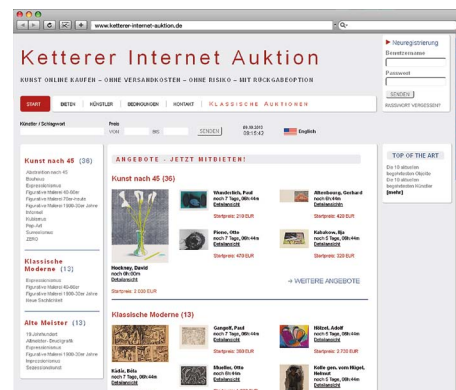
www.ketterer-internet-auktion.de

Ketterer Internet Auktion

KUNST ONLINE KAUFEN – OHNE VERSANDKOSTEN – OHNE RISIKO – MIT RÜCKGABEOPTION

► Neuregistrierung
Benutzername
Passwort
SENDEN
PASSWORT VERGESSEN?

START | BIETEN | KÜNSTLER | BEDINGUNGEN | KONTAKT | KLASSISCHE AUKTIONEN

Künstler / Schlagwort
Preis
VON
BIS
SENDEN
09.09.2013 08:15:42
English

Kunst nach 45 (36)
Abstraktion nach 45
Bauhaus
Expressionismus
Figurative Malerei 40-60er
Figurative Malerei 70er-heute
Figurative Malerei 1900-30er Jahre
Informel
Kubismus
Pop-Art
Surrealismus
ZERO

Klassische Moderne (13)
Expressionismus
Figurative Malerei 40-60er
Figurative Malerei 1900-30er Jahre
Neue Sachlichkeit

Alte Meister (13)
19.Jahrhundert
Altmeister - Druckgrafik
Expressionismus
Figurative Malerei 1900-30er Jahre
Impressionismus
Sezessionismus

ANGEBOTE – JETZT MITBIETEN!

Kunst nach 45 (36)

Hockney, David
noch 9h 00m
Detailansicht
Startpreis: 2.000 EUR

Wunderlich, Paul
noch 7 Tage, 06h:44m
Detailansicht
Startpreis: 210 EUR

Altenbourg, Gerhard
noch 6h:44m
Detailansicht
Startpreis: 420 EUR

Piene, Otto
noch 7 Tage, 06h:44m
Detailansicht
Startpreis: 470 EUR

Kabakow, Ilja
noch 7 Tage, 06h:44m
Detailansicht
Startpreis: 320 EUR

→ WEITERE ANGEBOTE

Klassische Moderne (13)

Kádár, Béla
noch 7 Tage, 06h:44m
Detailansicht

Gangolf, Paul
noch 7 Tage, 06h:44m
Detailansicht
Startpreis: 380 EUR

Hölzel, Adolf
noch 7 Tage, 06h:44m
Detailansicht
Startpreis: 2.720 EUR

Mueller, Otto
noch 7 Tage, 06h:44m
Detailansicht

Kolle gen. vom Hügel, Helmut
noch 5 Tage, 06h:44m
Detailansicht

TOP OF THE ART
Die 10 aktuellen begehrtesten Objekte
Die 10 aktuellen begehrtesten Künstler
[mehr]